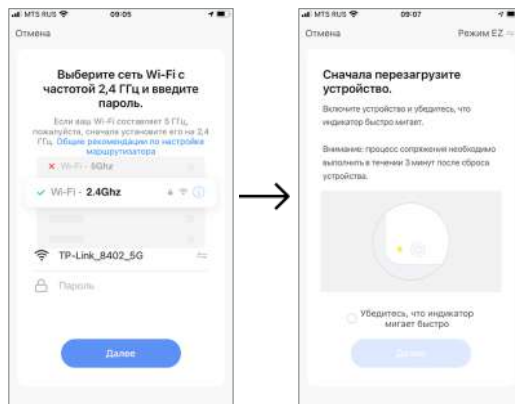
MTS RUS 09:05

Отмена

Выберите сеть Wi-Fi с частотой 2,4 ГГц и введите пароль.

Если ваш Wi-Fi составляет 5 ГГц, пожалуйста, сначала установите его на 2,4 ГГц. Общие рекомендации по настройке маршрутизатора

Wi-Fi - 5Ghz

Wi-Fi - 2.4Ghz

TP-Link_8402_5G

Пароль

Далее

MTS RUS 09:07

Отмена Режим EZ

Сначала перезагрузите устройство.

Включите устройство и убедитесь, что индикатор быстро мигает.

Внимание: процесс сопряжения необходимо выполнить в течении 3 минут после сброса устройства.

Убедитесь, что индикатор мигает быстро

Далее